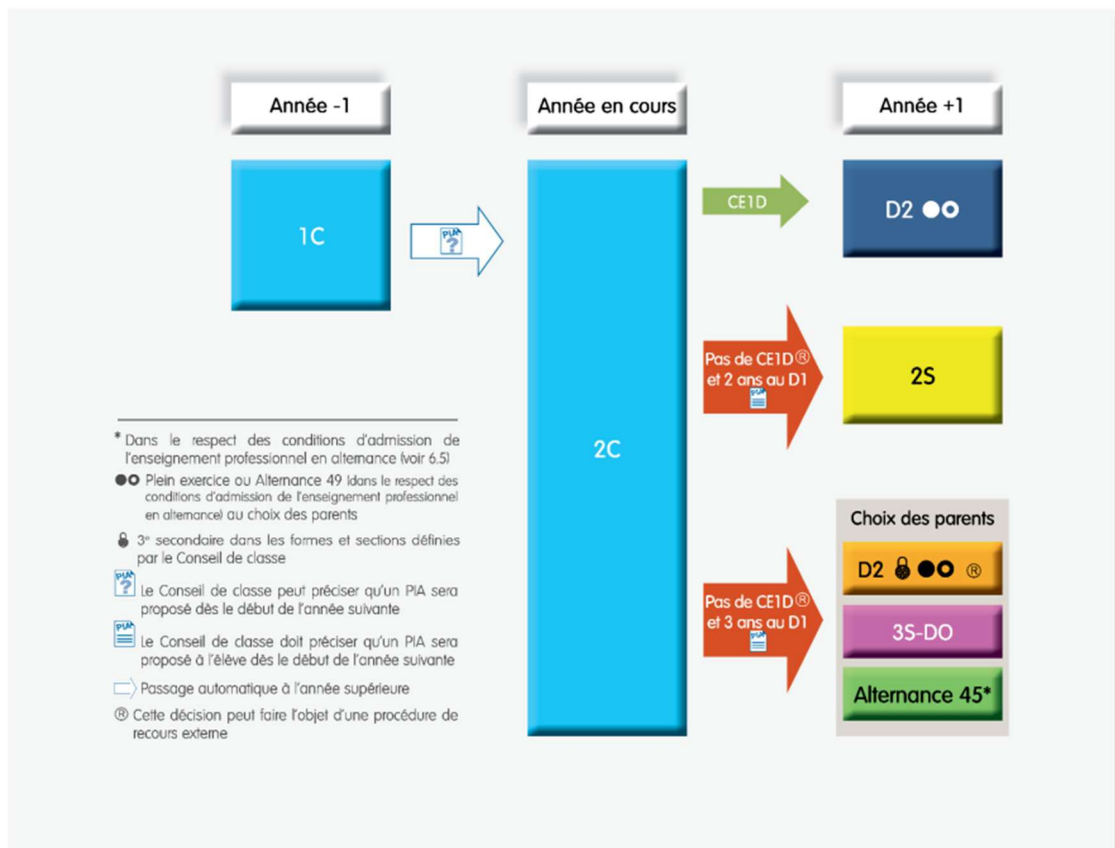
Année -1

Année en cours

Année +1

1C

PIA ?

2C

CE1D

D2 ●○

Pas de CE1D ® et 2 ans au D1

PIA

2S

Choix des parents

Pas de CE1D ® et 3 ans au D1

PIA

D2 🔒 ●○ ®

3S-DO

Alternance 45*

* Dans le respect des conditions d'admission de l'enseignement professionnel en alternance (voir 6.5)

●○ Plein exercice ou Alternance 49 (dans le respect des conditions d'admission de l'enseignement professionnel en alternance) au choix des parents

🔒 3ᵉ secondaire dans les formes et sections définies par le Conseil de classe

PIA ? Le Conseil de classe peut préciser qu'un PIA sera proposé dès le début de l'année suivante

PIA Le Conseil de classe doit préciser qu'un PIA sera proposé à l'élève dès le début de l'année suivante

Passage automatique à l'année supérieure

® Cette décision peut faire l'objet d'une procédure de recours externe